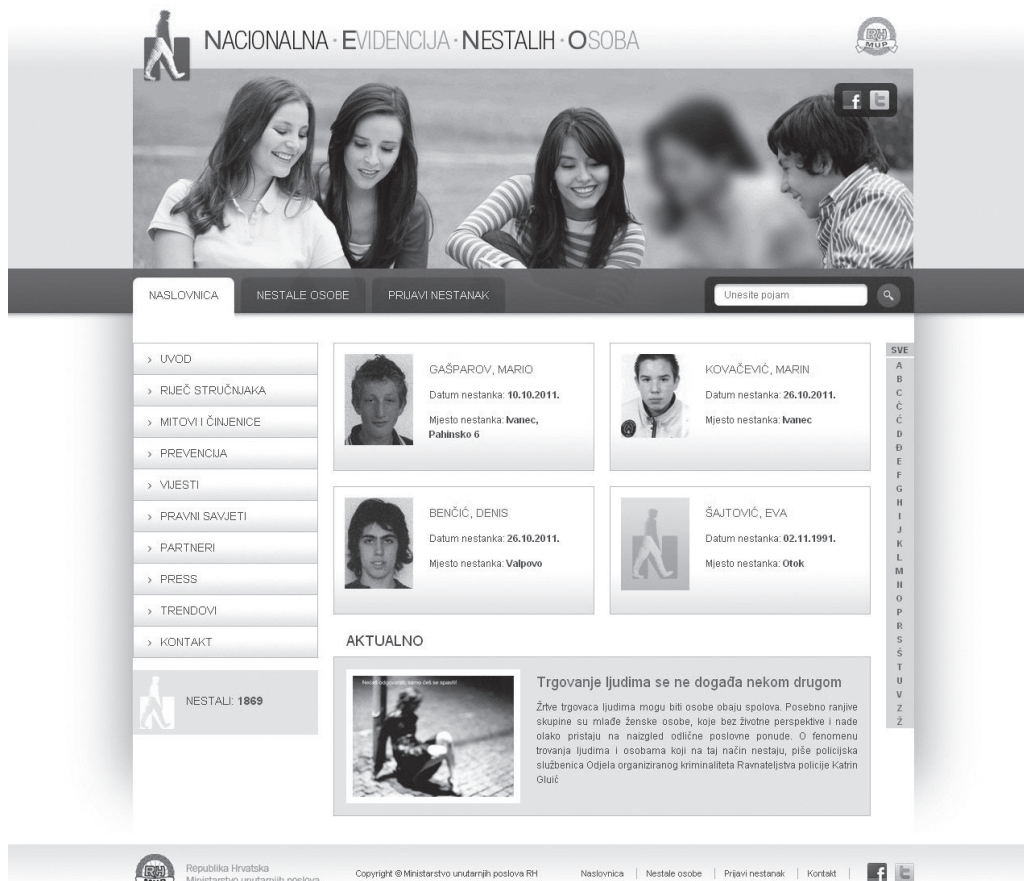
NACIONALNA · EVIDENCIJA · NESTALIH · OSOBA

RH MUP

f

NASLOVNICA | NESTALE OSOBE | PRIJAVI NESTANAK

Unesite pojam

› UVOD
› RIJEČ STRUČNJAKA
› MITOVI I ČINJENICE
› PREVENCIJA
› VIJESTI
› PRAVNI SAVJETI
› PARTNERI
› PRESS
› TRENDOVI
› KONTAKT

NESTALI: 1869

GAŠPAROV, MARIO
Datum nestanka: 10.10.2011.
Mjesto nestanka: Ivanec, Pahinsko 6

KOVAČEVIĆ, MARIN
Datum nestanka: 26.10.2011.
Mjesto nestanka: Ivanec

BENČIĆ, DENIS
Datum nestanka: 26.10.2011.
Mjesto nestanka: Valpovo

ŠAJTOVIĆ, EVA
Datum nestanka: 02.11.1991.
Mjesto nestanka: Otok

SVE
A
B
C
Č
Ć
D
Đ
E
F
G
H
I
J
K
L
M
N
O
P
R
S
Š
T
U
V
Z
Ž

AKTUALNO

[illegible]

Trgovanje ljudima se ne događa nekom drugom

Žrtve trgovaca ljudima mogu biti osobe obaju spolova. Posebno ranjive skupine su mlađe ženske osobe, koje bez životne perspektive i nade olako pristaju na naizgled odlične poslovne ponude. O fenomenu trovanja ljudima i osobama koji na taj način nestaju, piše policijska službenica Odjela organiziranog kriminaliteta Ravnateljstva policije Katrin Gluić

Republika Hrvatska
Ministarstvo unutarnjih poslova

Copyright © Ministarstvo unutarnjih poslova RH

Naslovnica | Nestale osobe | Prijavi nestanak | Kontakt |

f